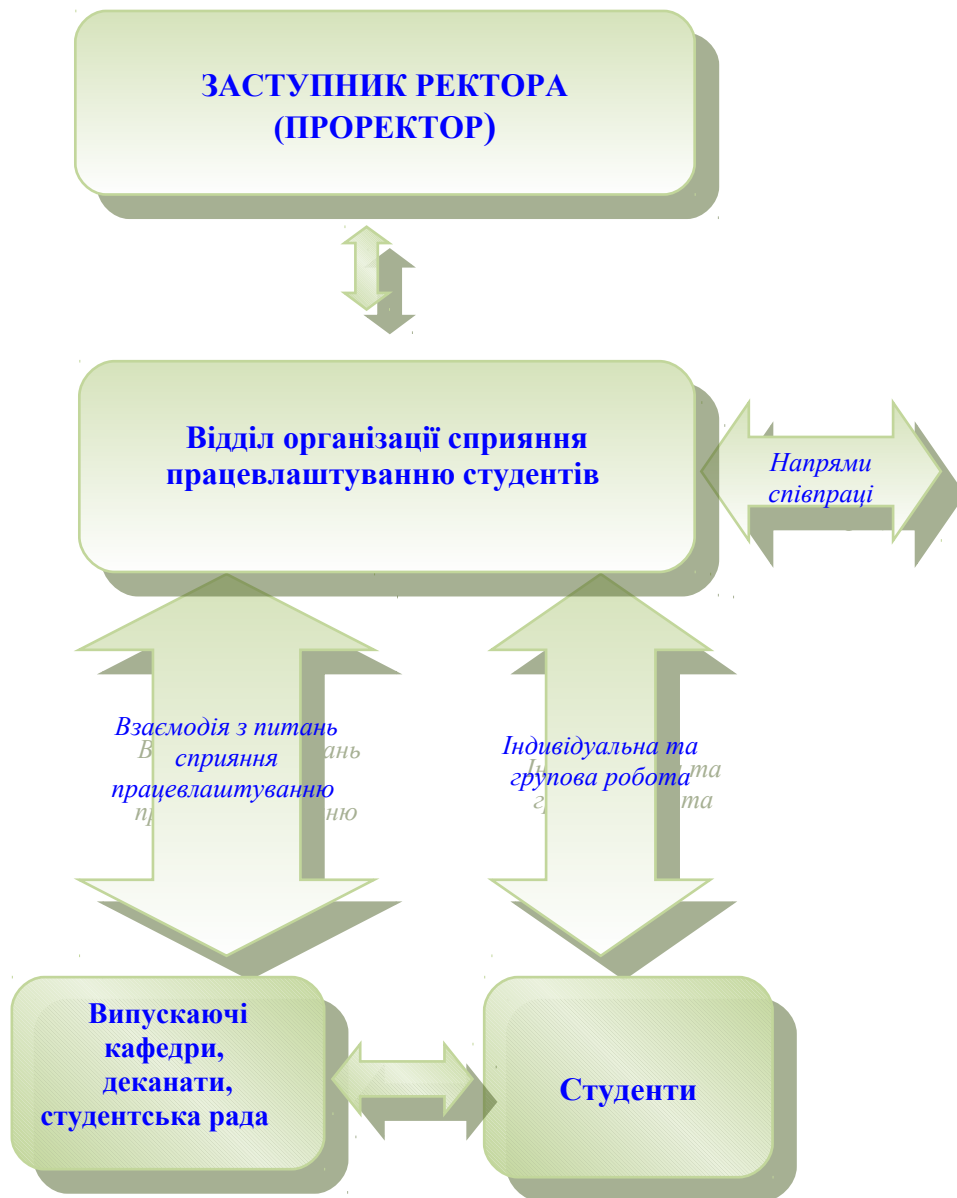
ЗАСТУПНИК РЕКТОРА (ПРОРЕКТОР)

Відділ організації сприяння працевлаштуванню студентів

Напрями співпраці

Взаємодія з питань сприяння працевлаштуванню

Індивідуальна та групова робота

Випускаючі кафедри, деканати, студентська рада

Студенти